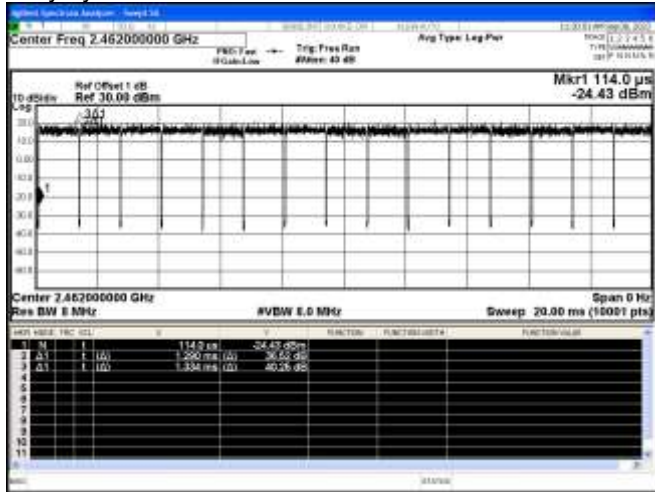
Agilent Spectrum Analyzer - Swept SA
Center Freq 2.462000000 GHz
PNO: Fast
IFGain:Low
Trig: Free Run
#Atten: 40 dB
Avg Type: Log-Pwr
TRACE 1 2 3 4 5 6
TYPE
DET
Ref Offset 1 dB
Ref 30.00 dBm
10 dB/div
Log
Mkr1 114.0 µs
-24.43 dBm
3Δ1
20.0
10.0
0.00
-10.0
-20.0
1
-30.0
-40.0
-50.0
-60.0
Center 2.462000000 GHz
Res BW 8 MHz
#VBW 8.0 MHz
Span 0 Hz
Sweep 20.00 ms (10001 pts)

| MKR | MODE | TRC | SCL | X | Y | FUNCTION | FUNCTION WIDTH | FUNCTION VALUE |
|---|---|---|---|---|---|---|---|---|
| 1 | N | 1 | t | 114.0 µs | -24.43 dBm | | | |
| 2 | Δ1 | 1 | t (Δ) | 1.290 ms (Δ) | 36.52 dB | | | |
| 3 | Δ1 | 1 | t (Δ) | 1.334 ms (Δ) | 40.26 dB | | | |
| 4 | | | | | | | | |
| 5 | | | | | | | | |
| 6 | | | | | | | | |
| 7 | | | | | | | | |
| 8 | | | | | | | | |
| 9 | | | | | | | | |
| 10 | | | | | | | | |
| 11 | | | | | | | | |

MSG
STATUS